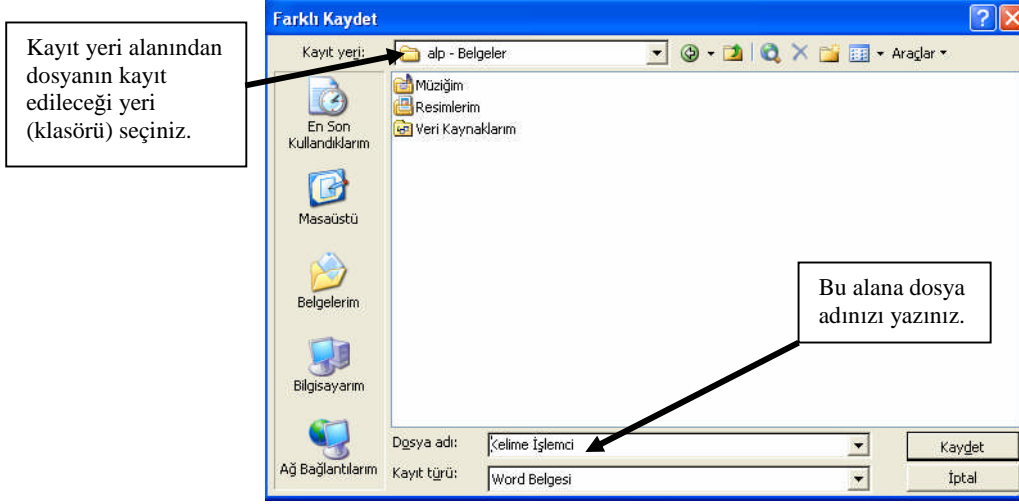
Kayıt yeri alanından dosyanın kayıt edileceği yeri (klasörü) seçiniz.

Farklı Kaydet

Kayıt yeri: alp - Belgeler

Araçlar

Müziğim
Resimlerim
Veri Kaynaklarım

En Son Kullandıklarım

Masaüstü

Belgelerim

Bilgisayarım

Ağ Bağlantılarım

Bu alana dosya adınızı yazınız.

Dosya adı: Kelime İşlemci

Kayıt türü: Word Belgesi

Kaydet

İptal